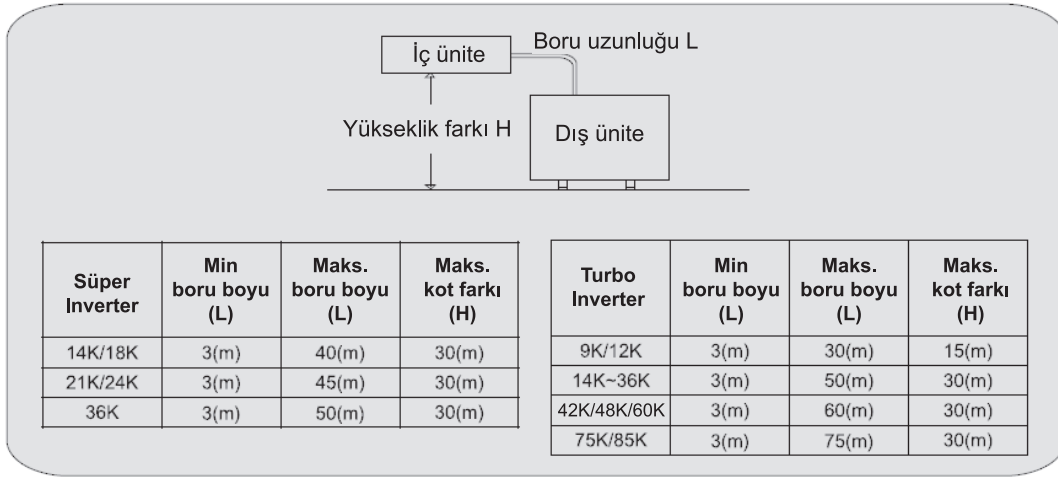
İç ünite

Boru uzunluğu L

Yükseklik farkı H

Dış ünite

| Süper Inverter | Min boru boyu (L) | Maks. boru boyu (L) | Maks. kot farkı (H) |
|---|---|---|---|
| 14K/18K | 3(m) | 40(m) | 30(m) |
| 21K/24K | 3(m) | 45(m) | 30(m) |
| 36K | 3(m) | 50(m) | 30(m) |

| Turbo Inverter | Min boru boyu (L) | Maks. boru boyu (L) | Maks. kot farkı (H) |
|---|---|---|---|
| 9K/12K | 3(m) | 30(m) | 15(m) |
| 14K~36K | 3(m) | 50(m) | 30(m) |
| 42K/48K/60K | 3(m) | 60(m) | 30(m) |
| 75K/85K | 3(m) | 75(m) | 30(m) |